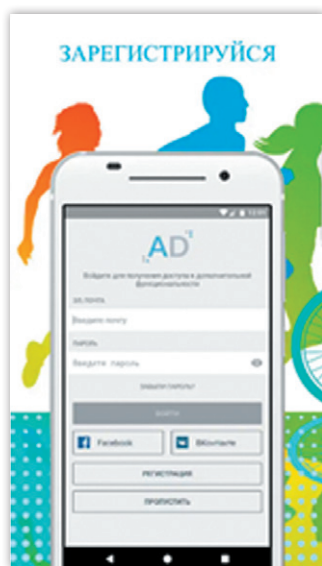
ЗАРЕГИСТРИРУЙСЯ

AD

Войдите для получения доступа к дополнительной функциональности

ЭЛ. ПОЧТА

Введите почту

ПАРОЛЬ

Введите пароль

ЗАБЫЛИ ПАРОЛЬ?

ВОЙТИ

Facebook

ВКонтакте

РЕГИСТРАЦИЯ

ПРОПУСТИТЬ